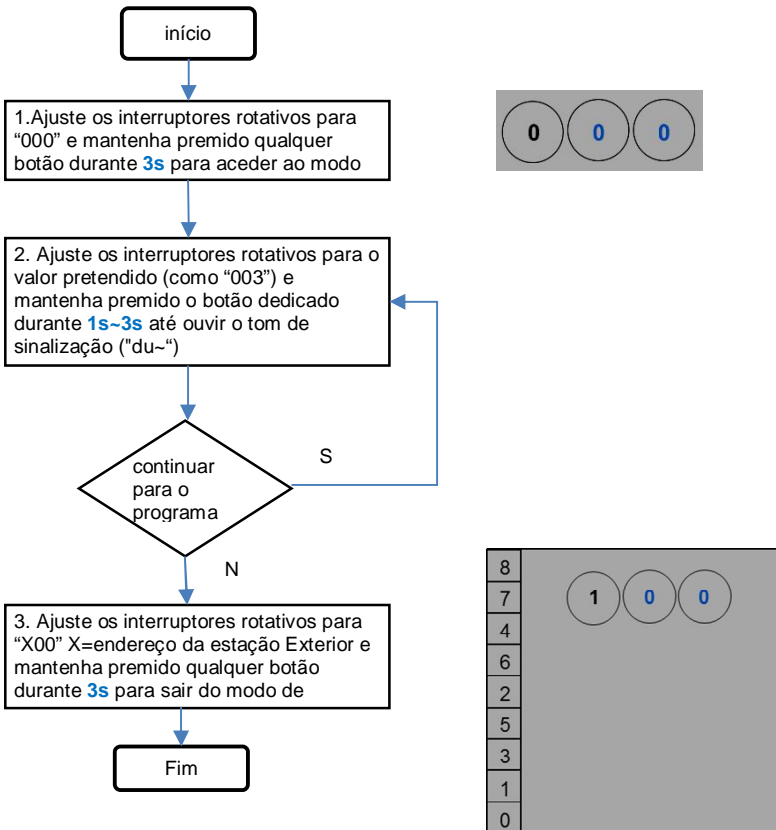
início

1.Ajuste os interruptores rotativos para “000” e mantenha premido qualquer botão durante **3s** para aceder ao modo

0 0 0

2. Ajuste os interruptores rotativos para o valor pretendido (como “003”) e mantenha premido o botão dedicado durante **1s~3s** até ouvir o tom de sinalização ("du~“)

continuar para o programa

S

N

3. Ajuste os interruptores rotativos para “X00” X=endereço da estação Exterior e mantenha premido qualquer botão durante **3s** para sair do modo de

Fim

8
7
4
6
2
5
3
1
0

1 0 0